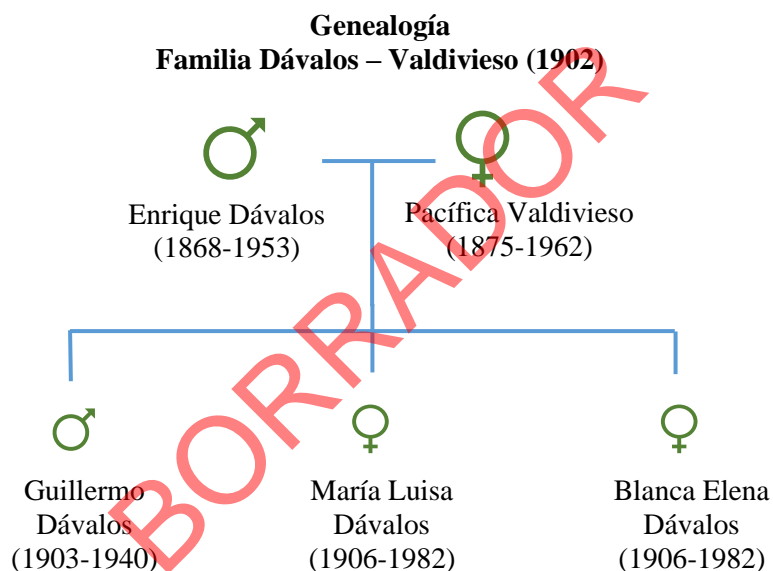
Genealogía
Familia Dávalos – Valdivieso (1902)

♂

♀

Enrique Dávalos
(1868-1953)

Pacífica Valdivieso
(1875-1962)

♂

♀

♀

Guillermo Dávalos
(1903-1940)

María Luisa Dávalos
(1906-1982)

Blanca Elena Dávalos
(1906-1982)

BORRADOR